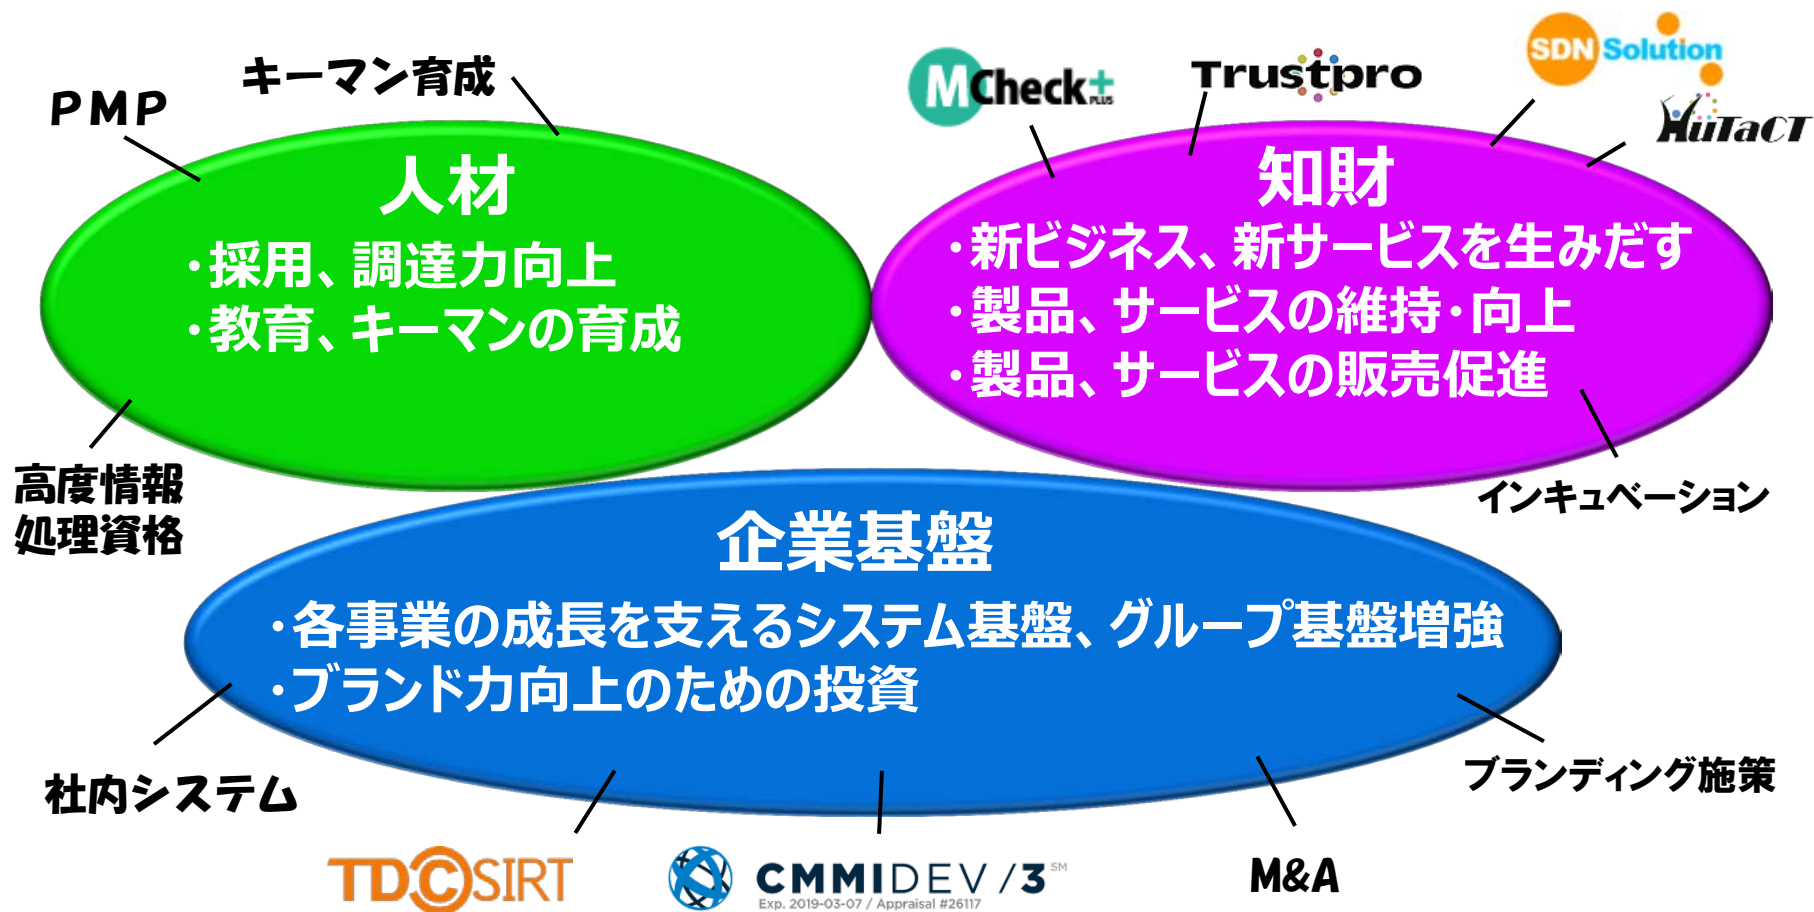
PMP

キーマン育成

人材
・採用、調達力向上
・教育、キーマンの育成

高度情報処理資格

MCheck+ PLUS

Trustpro

SDN Solution

HiTaCT

知財
・新ビジネス、新サービスを生みだす
・製品、サービスの維持・向上
・製品、サービスの販売促進

インキュベーション

企業基盤
・各事業の成長を支えるシステム基盤、グループ基盤増強
・ブランド力向上のための投資

社内システム

ブランディング施策

TDCSIRT

CMMIDEV/3 SM
Exp. 2019-03-07 / Appraisal #26117

M&A